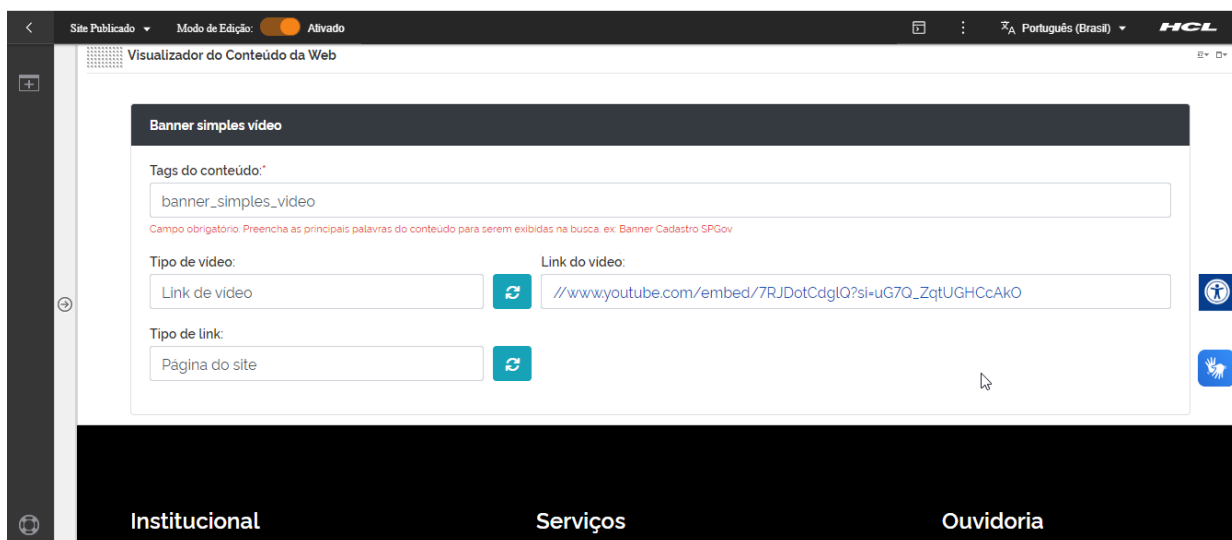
Site Publicado Modo de Edição: Ativado

Português (Brasil)

HCL

Visualizador do Conteúdo da Web

Banner simples vídeo

Tags do conteúdo:*

banner_simples_video

Campo obrigatório. Preencha as principais palavras do conteúdo para serem exibidas na busca. ex: Banner Cadastro SPGov

Tipo de vídeo:

Link de vídeo

Link do vídeo:

//www.youtube.com/embed/7RJDotCdglQ?si=uG7Q_ZqtUGHCcAkO

Tipo de link:

Página do site

Institucional

Serviços

Ouvidoria